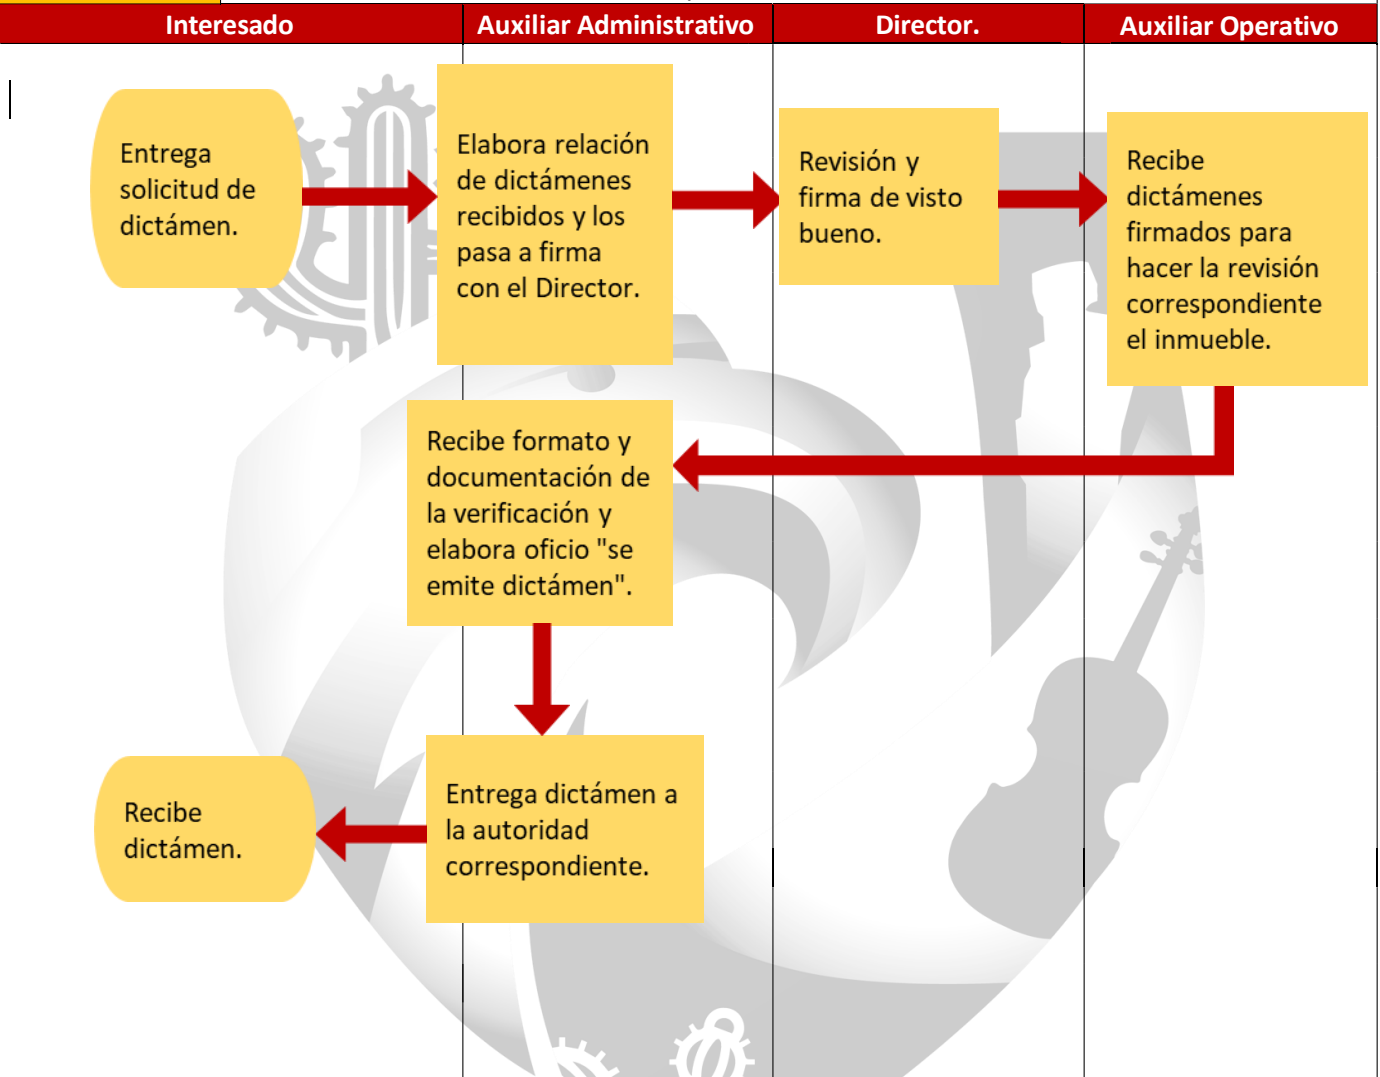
| Interesado | Auxiliar Administrativo | Director. | Auxiliar Operativo |
|---|---|---|---|

Entrega solicitud de dictámen.

Elabora relación de dictámenes recibidos y los pasa a firma con el Director.

Revisión y firma de visto bueno.

Recibe dictámenes firmados para hacer la revisión correspondiente el inmueble.

Recibe formato y documentación de la verificación y elabora oficio "se emite dictámen".

Entrega dictámen a la autoridad correspondiente.

Recibe dictámen.